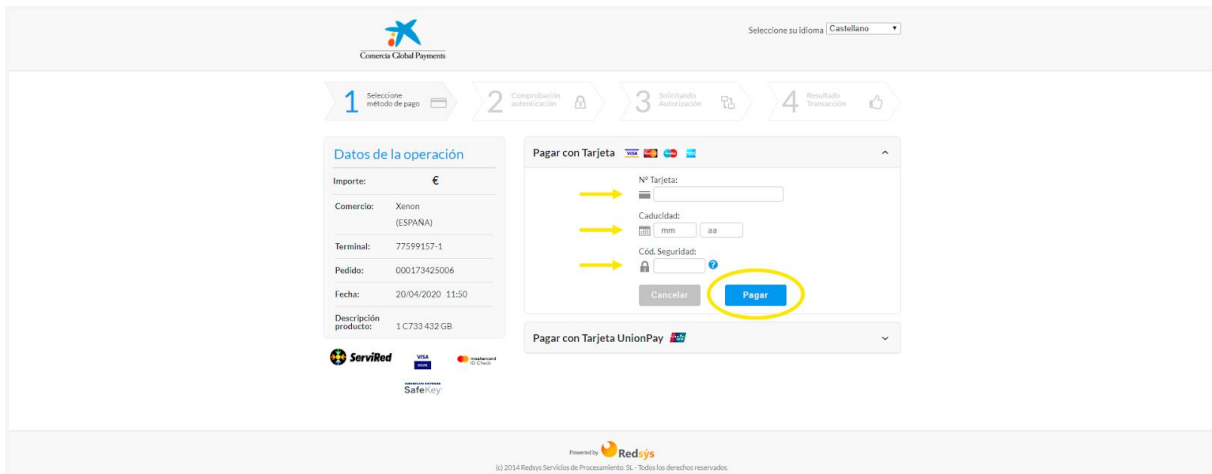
Comercia Global Payments

Seleccione su idioma Castellano

1 Seleccione método de pago
2 Comprobación autenticación
3 Solicitando Autorización
4 Resultado Transacción

Datos de la operación

| | |
|---|---|
| Importe: | € |
| Comercio: | Xenon (ESPAÑA) |
| Terminal: | 77599157-1 |
| Pedido: | 000173425006 |
| Fecha: | 20/04/2020 11:50 |
| Descripción producto: | 1 C733 432 GB |

ServiRed VISA mastercard ID Check
SafeKey

Pagar con Tarjeta

Nº Tarjeta:

Caducidad:
mm aa

Cód. Seguridad:

Cancelar Pagar

Pagar con Tarjeta UnionPay

Powered by Redsys
(c) 2014 Redsys Servicios de Procesamiento, SL - Todos los derechos reservados.